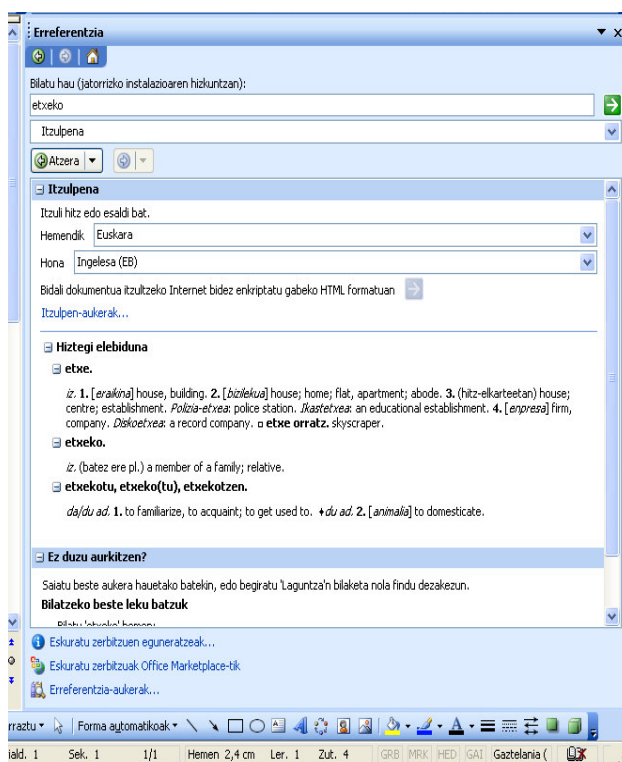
Erreferentziak

Bilatu hau (jatorrizko instalazioaren hizkuntzan):

etxeko

Itzulpena

Atzera

⊟ Itzulpena

Itzuli hitz edo esaldi bat.

Hemendik Euskara

Hona Ingelesa (EB)

Bidali dokumentua itzultzeko Internet bidez enkriptatu gabeko HTML formatuan

Itzulpen-aukerak...

⊟ Hiztegi elebiduna

⊟ etxe.

iz. 1. [eraikina] house, building. 2. [bizilekua] house; home; flat, apartment; abode. 3. (hitz-elkarteetan) house; centre; establishment. Polizia-etxea: police station. Ikastetxea: an educational establishment. 4. [enpresa] firm, company. Diskoetxea: a record company. ▫ etxe orratz. skyscraper.

⊟ etxeko.

iz. (batez ere pl.) a member of a family; relative.

⊟ etxekotu, etxeko(tu), etxekotzen.

da/du ad. 1. to familiarize, to acquaint; to get used to. ♦du ad. 2. [animalia] to domesticate.

⊟ Ez duzu aurkitzen?

Saiatu beste aukera hauetako batekin, edo begiratu 'Laguntza'n bilaketa nola findu dezakezun.

Bilatzeko beste leku batzuk

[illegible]

Eskuratu zerbitzuen eguneratzeak...

Eskuratu zerbitzuak Office Marketplace-tik

Erreferentzia-aukerak...

rraztu ▾ | Forma automatikoak ▾

iald. 1 Sek. 1 1/1 Hemen 2,4 cm Ler. 1 Zut. 4 GRB MRK HED GAI Gaztelania (